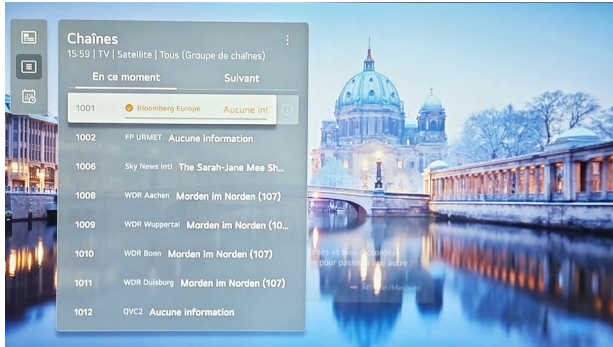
Chaînes
15:59 | TV | Satellite | Tous (Groupe de chaînes)

En ce moment
Suivant

1001 Bloomberg Europe Aucune in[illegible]
1002 FP URMET Aucune information
1006 Sky News Intl The Sarah-Jane Mee Sh...
1008 WDR Aachen Morden im Norden (107)
1009 WDR Wuppertal Morden im Norden (10...
1010 WDR Bonn Morden im Norden (107)
1011 WDR Duisburg Morden im Norden (107)
1012 QVC2 Aucune information